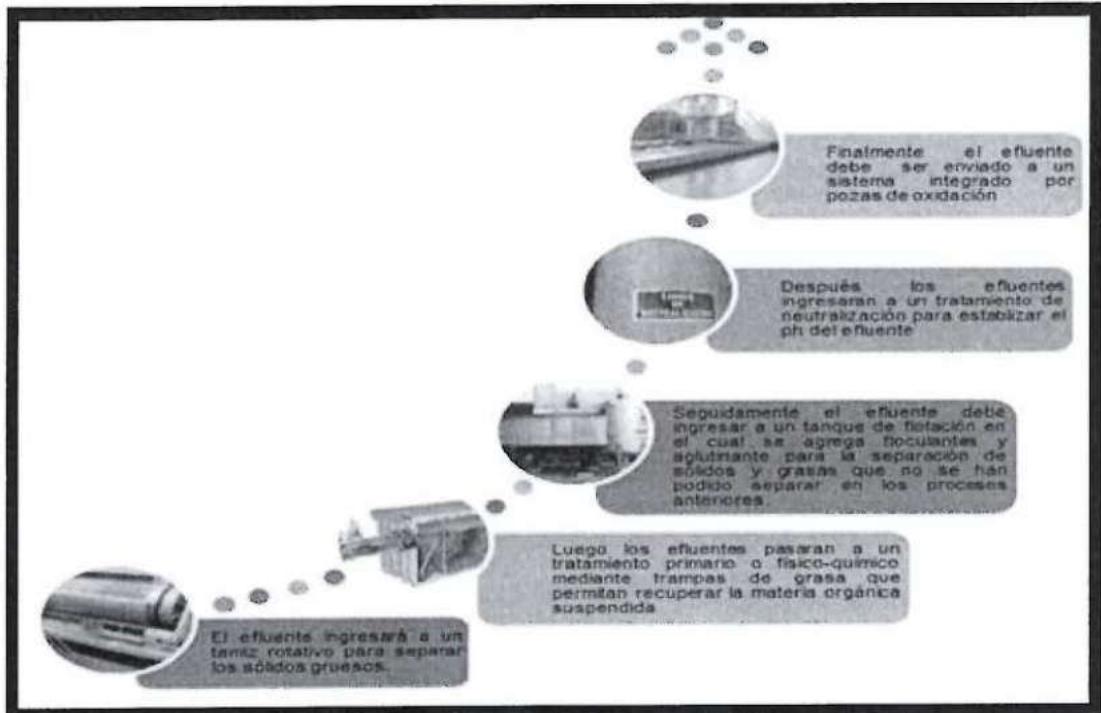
Finalmente el efluente debe ser enviado a un sistema integrado por pozas de oxidación

Después los efluentes ingresaran a un tratamiento de neutralización para estabilizar el ph del efluente

Seguidamente el efluente debe ingresar a un tanque de flotación en el cual se agrega floculantes y aglutinante para la separación de sólidos y grasas que no se han podido separar en los procesos anteriores.

Luego los efluentes pasaran a un tratamiento primario o fisico-químico mediante trampas de grasa que permitan recuperar la materia orgánica suspendida

El efluente ingresará a un tamiz rotativo para separar los sólidos gruesos.